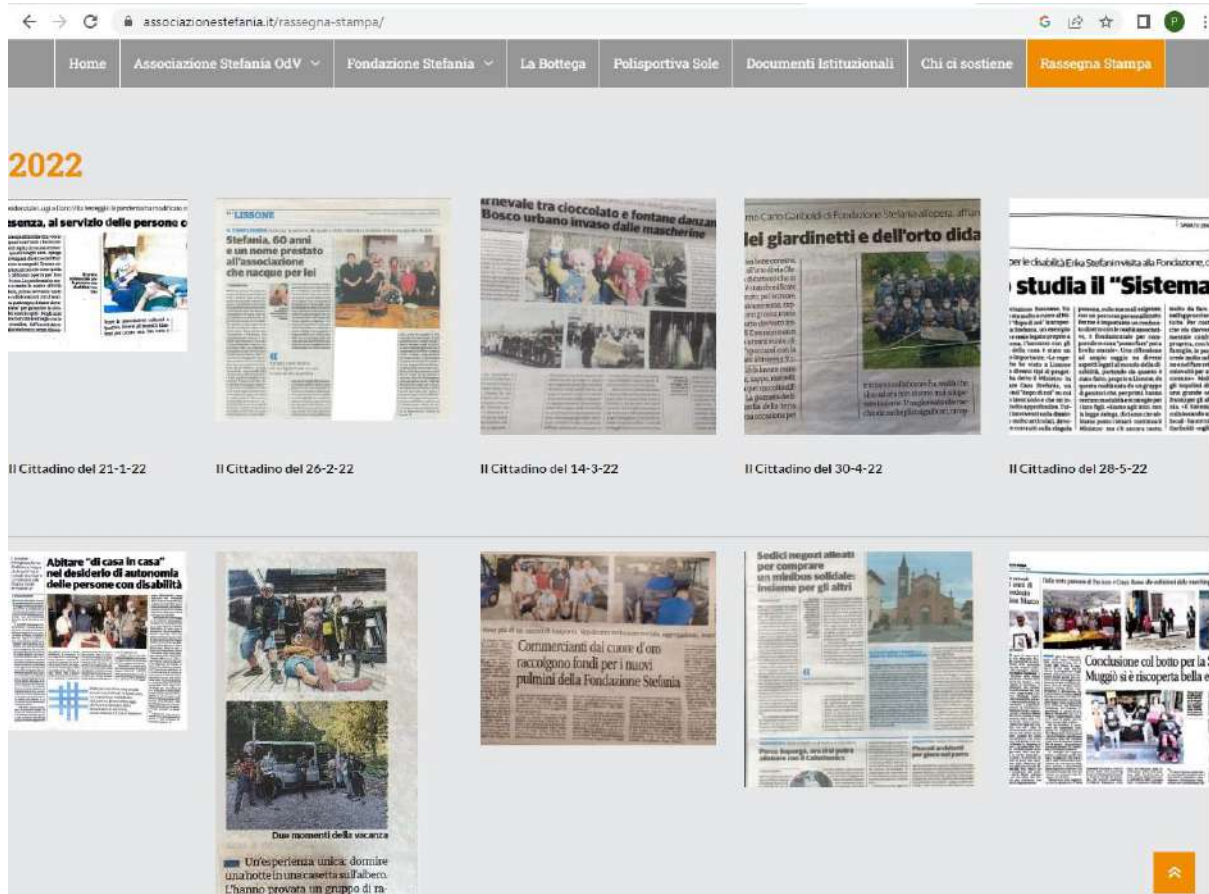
associazionestefania.it/rassegna-stampa/

Home | Associazione Stefania OdV | Fondazione Stefania | La Bottega | Polisportiva Sole | Documenti Istituzionali | Chi ci sostiene | Rassegna Stampa

2022

senza, al servizio delle persone c

LISSONE
Stefania, 60 anni e un nome prestato all'associazione che nacque per lei

rnevale tra cioccolato e fontane danzan
Bosco urbano invaso dalle mascherine

lei giardinetti e dell'orto dida

studia il "Sistema

Il Cittadino del 21-1-22

Il Cittadino del 26-2-22

Il Cittadino del 14-3-22

Il Cittadino del 30-4-22

Il Cittadino del 28-5-22

Abitare "di casa in casa" nel desiderio di autonomia delle persone con disabilità

Due momenti della vacanza

Un'esperienza unica: dormire una notte in una casetta sull'albero. L'hanno provata un gruppo di ra-

Commercianti dal cuore d'oro raccolgono fondi per i nuovi pulmini della Fondazione Stefania

Sedici negozi alleati per comprare un minibus solidale: insieme per gli altri

Conclusione col botto per la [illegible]
Muggiò si è riscoperta bella e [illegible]